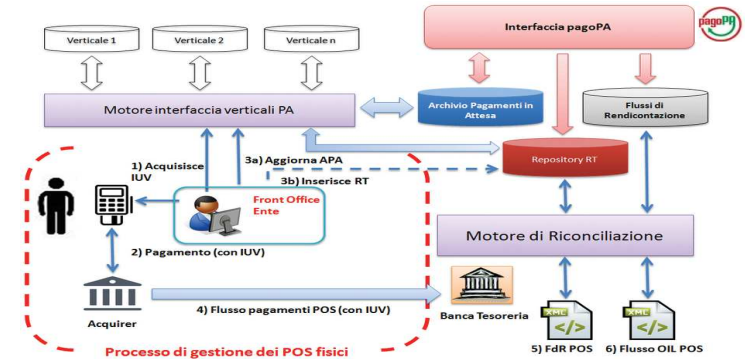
Verticale 1

Verticale 2

Verticale n

Interfaccia pagoPA

pagoPA

Motore interfaccia verticali PA

Archivio Pagamenti in Attesa

Flussi di Rendicontazione

Repository RT

1) Acquisisce IUV

3a) Aggiorna APA

3b) Inserisce RT

Front Office Ente

2) Pagamento (con IUV)

Motore di Riconciliazione

Acquirer

4) Flusso pagamenti POS (con IUV)

Banca Tesoreria

XML

XML

5) FdR POS

6) Flusso OIL POS

Processo di gestione dei POS fisici